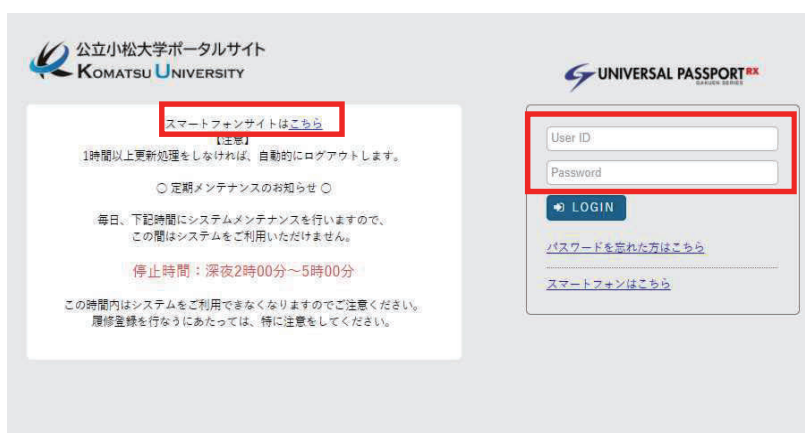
公立小松大学ポータルサイト
KOMATSU UNIVERSITY

UNIVERSAL PASSPORT RX
GAKUEN SERIES

スマートフォンサイトはこちら
【注意】
1時間以上更新処理をしなければ、自動的にログアウトします。

○ 定期メンテナンスのお知らせ ○

毎日、下記時間にシステムメンテナンスを行いますので、
この間はシステムをご利用いただけません。

停止時間：深夜2時00分～5時00分

この時間内はシステムをご利用できなくなりますのでご注意ください。
履修登録を行なうにあたっては、特に注意をしてください。

User ID
Password
LOGIN
パスワードを忘れた方はこちら
スマートフォンはこちら